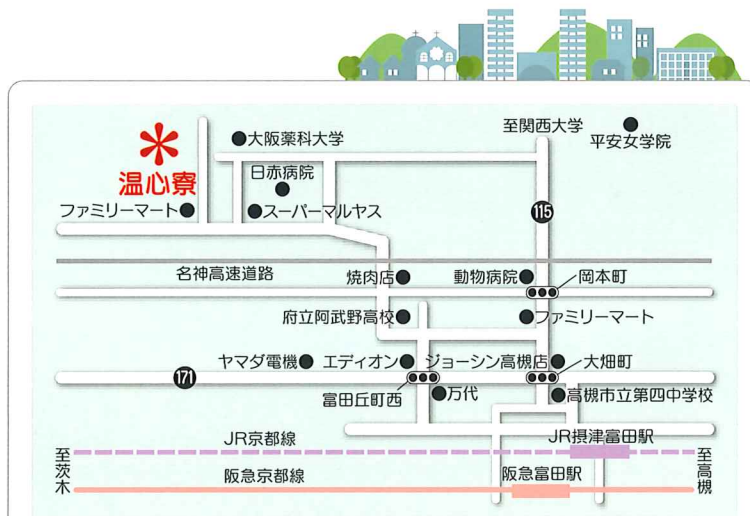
温心寮

大阪薬科大学

至関西大学

平安女学院

日赤病院

ファミリーマート

スーパーマルヤス

115

名神高速道路

焼肉店

動物病院

岡本町

府立阿武野高校

ファミリーマート

ヤマダ電機

エディオン

ジョーシン高槻店

大畑町

171

富田丘町西

万代

高槻市立第四中学校

JR京都線

JR摂津富田駅

至茨木

阪急京都線

阪急富田駅

至高槻